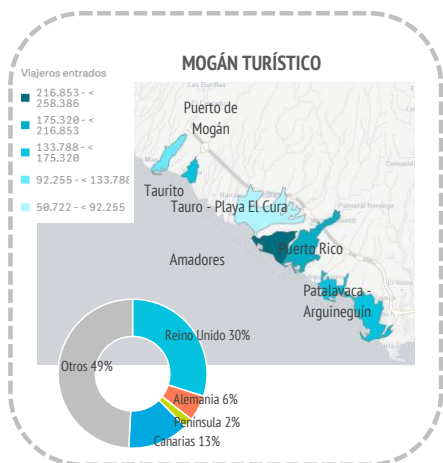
MOGÁN TURÍSTICO

Viajeros entrados

216.853 - < 258.386

175.320 - < 216.853

133.788 - < 175.320

92.255 - < 133.788

50.722 - < 92.255

Puerto de Mogán

Taurito

Tauro - Playa El Cura

Puerto Rico

Amadores

Patalavaca - Arguineguín

Reino Unido 30%

Otros 49%

Alemania 6%

Península 2%

Canarias 13%